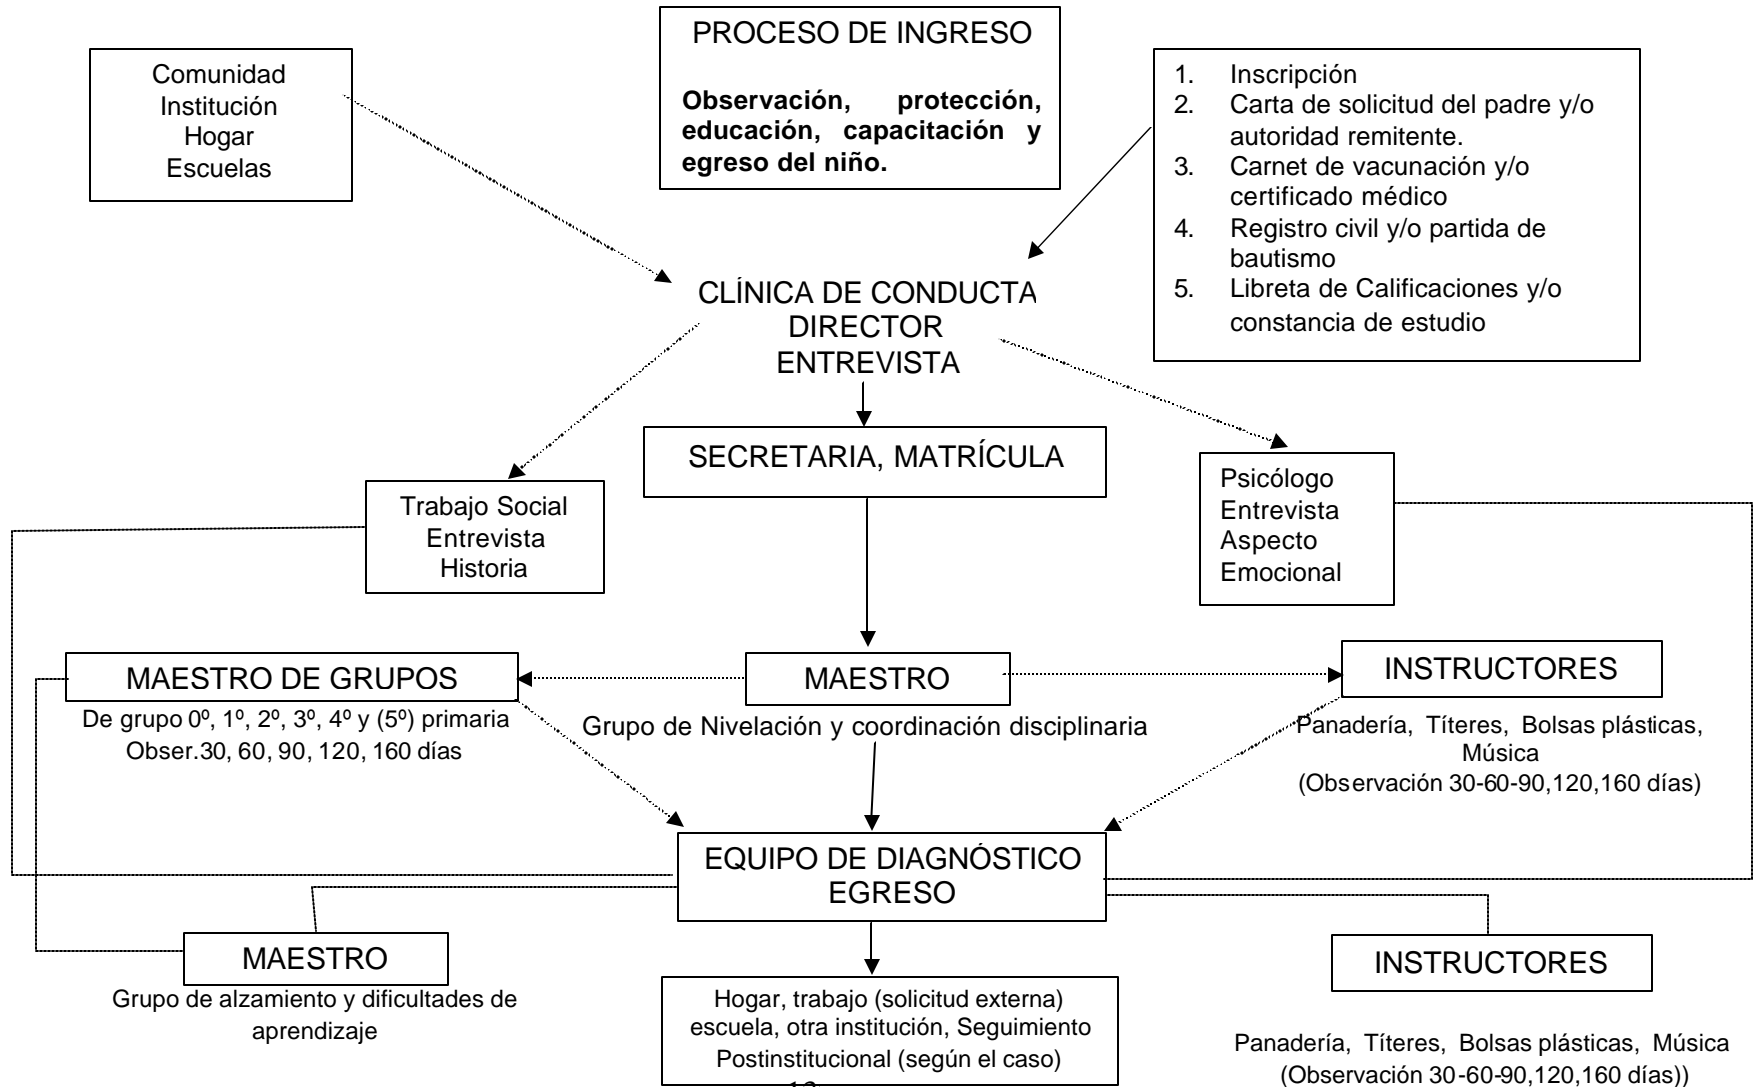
PROCESO DE INGRESO

**Observación, protección, educación, capacitación y egreso del niño.**

Comunidad
Institución
Hogar
Escuelas

1. Inscripción
2. Carta de solicitud del padre y/o autoridad remitente.
3. Carnet de vacunación y/o certificado médico
4. Registro civil y/o partida de bautismo
5. Libreta de Calificaciones y/o constancia de estudio

CLÍNICA DE CONDUCTA
DIRECTOR
ENTREVISTA

SECRETARIA, MATRÍCULA

Trabajo Social
Entrevista
Historia

Psicólogo
Entrevista
Aspecto
Emocional

MAESTRO DE GRUPOS
De grupo 0º, 1º, 2º, 3º, 4º y (5º) primaria
Obser.30, 60, 90, 120, 160 días

MAESTRO
Grupo de Nivelación y coordinación disciplinaria

INSTRUCTORES
Panadería, Títeres, Bolsas plásticas, Música
(Observación 30-60-90,120,160 días)

EQUIPO DE DIAGNÓSTICO
EGRESO

MAESTRO
Grupo de alzamiento y dificultades de aprendizaje

Hogar, trabajo (solicitud externa) escuela, otra institución, Seguimiento Postinstitucional (según el caso)

INSTRUCTORES

Panadería, Títeres, Bolsas plásticas, Música
(Observación 30-60-90,120,160 días))

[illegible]